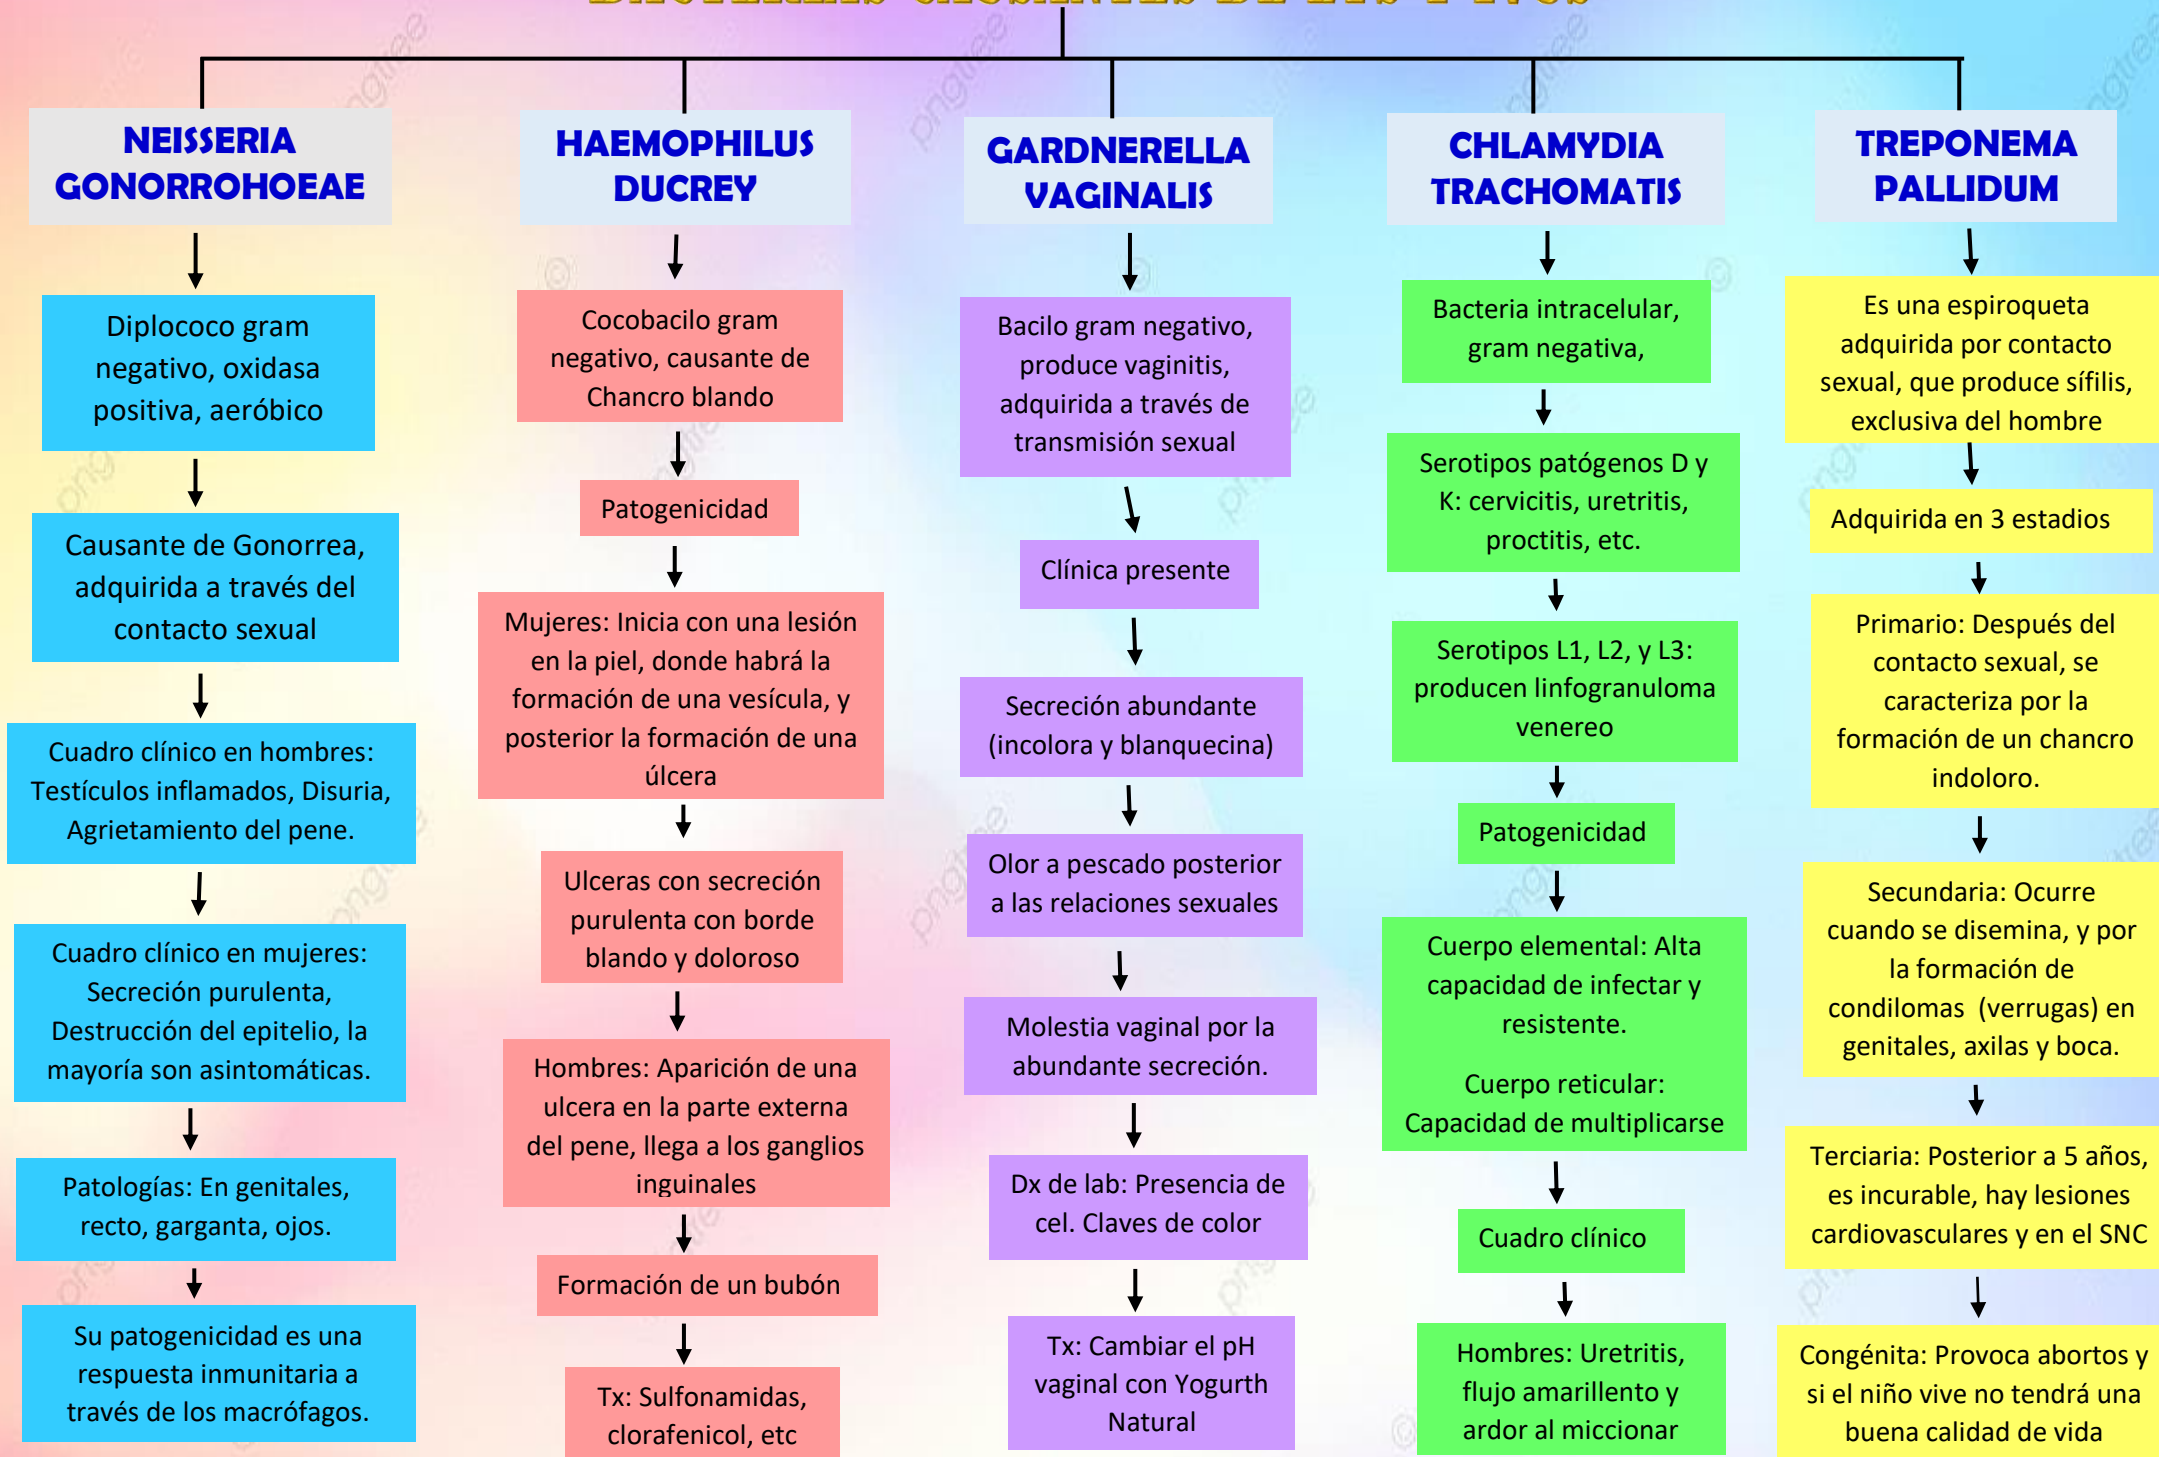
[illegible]

NEISSERIA GONORROHOEAE

Diplococo gram negativo, oxidasa positiva, aeróbico

Causante de Gonorrea, adquirida a través del contacto sexual

Cuadro clínico en hombres: Testículos inflamados, Disuria, Agrietamiento del pene.

Cuadro clínico en mujeres: Secreción purulenta, Destrucción del epitelio, la mayoría son asintomáticas.

Patologías: En genitales, recto, garganta, ojos.

Su patogenicidad es una respuesta inmunitaria a través de los macrófagos.

HAEMOPHILUS DUCREY

Cocobacilo gram negativo, causante de Chancro blando

Patogenicidad

Mujeres: Inicia con una lesión en la piel, donde habrá la formación de una vesícula, y posterior la formación de una úlcera

Ulceras con secreción purulenta con borde blando y doloroso

Hombres: Aparición de una ulcera en la parte externa del pene, llega a los ganglios inguinales

Formación de un bubón

Tx: Sulfonamidas, clorafenicol, etc

GARDNERELLA VAGINALIS

Bacilo gram negativo, produce vaginitis, adquirida a través de transmisión sexual

Clínica presente

Secreción abundante (incolora y blanquecina)

Olor a pescado posterior a las relaciones sexuales

Molestia vaginal por la abundante secreción.

Dx de lab: Presencia de cel. Claves de color

Tx: Cambiar el pH vaginal con Yogurth Natural

CHLAMYDIA TRACHOMATIS

Bacteria intracelular, gram negativa,

Serotipos patógenos D y K: cervicitis, uretritis, proctitis, etc.

Serotipos L1, L2, y L3: producen linfogranuloma venereo

Patogenicidad

Cuerpo elemental: Alta capacidad de infectar y resistente.

Cuerpo reticular: Capacidad de multiplicarse

Cuadro clínico

Hombres: Uretritis, flujo amarillento y ardor al miccionar

TREPONEMA PALLIDUM

Es una espiroqueta adquirida por contacto sexual, que produce sífilis, exclusiva del hombre

Adquirida en 3 estadios

Primario: Después del contacto sexual, se caracteriza por la formación de un chancro indoloro.

Secundaria: Ocurre cuando se disemina, y por la formación de condilomas (verrugas) en genitales, axilas y boca.

Terciaria: Posterior a 5 años, es incurable, hay lesiones cardiovasculares y en el SNC

Congénita: Provoca abortos y si el niño vive no tendrá una buena calidad de vida